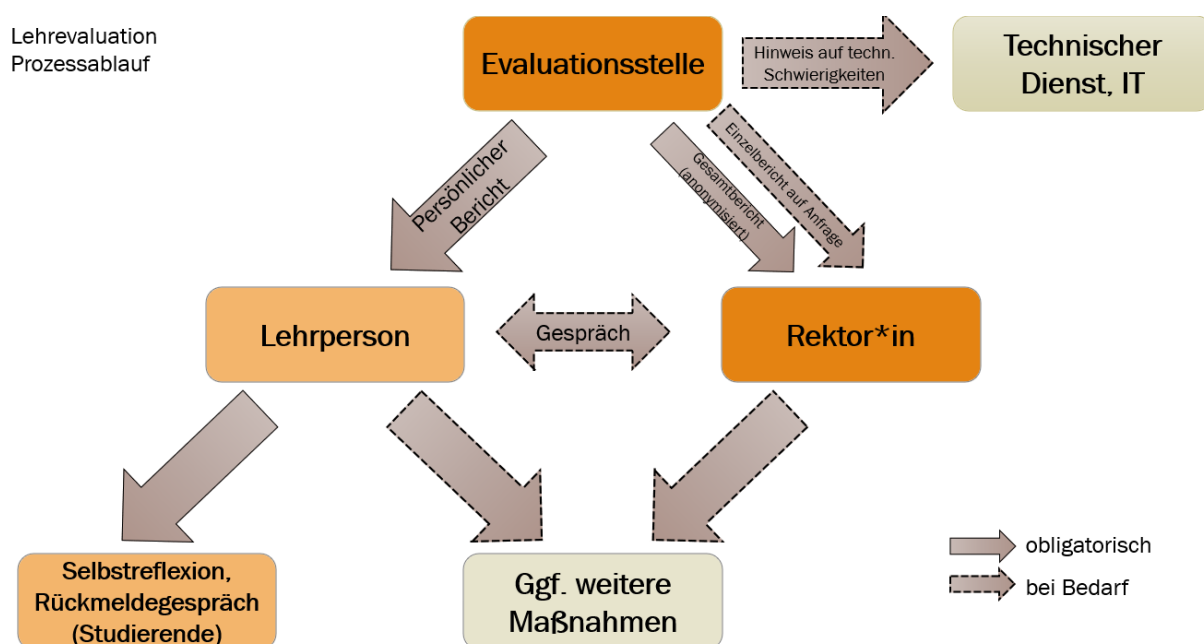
Lehrevaluation
Prozessablauf

Evaluationsstelle

Hinweis auf techn. Schwierigkeiten

Technischer Dienst, IT

Persönlicher Bericht

Gesamtbericht (anonymisiert)

Einzelbericht auf Anfrage

Lehrperson

Gespräch

Rektor*in

Selbstreflexion, Rückmeldegespräch (Studierende)

Ggf. weitere Maßnahmen

obligatorisch

bei Bedarf